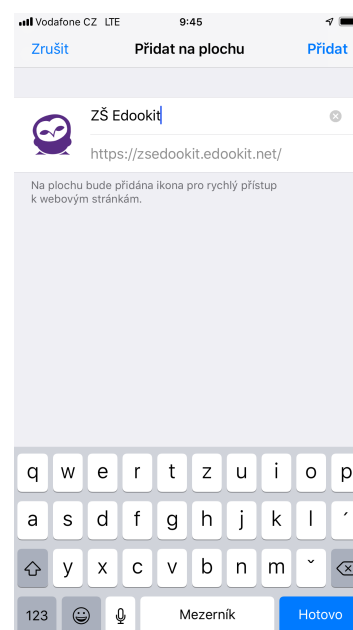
Vodafone CZ LTE 9:45

Zrušit Přidat na plochu Přidat

ZŠ Edookit

https://zsedookit.edookit.net/

Na plochu bude přidána ikona pro rychlý přístup k webovým stránkám.

q w e r t z u i o p
a s d f g h j k l ´
y x c v b n m ˇ
123 Mezerník Hotovo